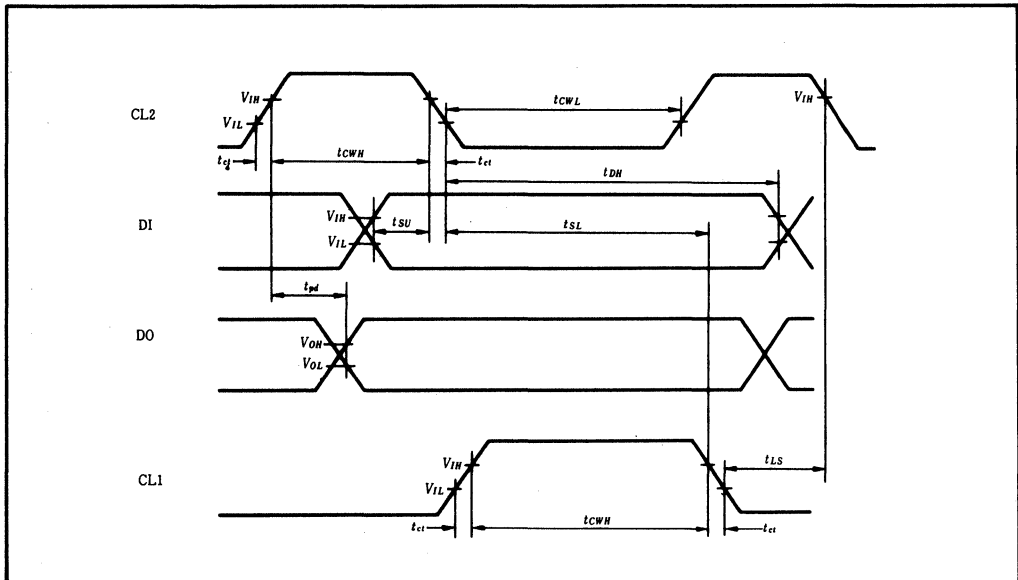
CL2
$V_{IH}$
$V_{IL}$
$t_{ct}$
$t_{CWH}$
$t_{ct}$
$t_{CWL}$
$V_{IH}$
$t_{DH}$
DI
$V_{IH}$
$V_{IL}$
$t_{SU}$
$t_{SL}$
$t_{pd}$
DO
$V_{OH}$
$V_{OL}$
CL1
$V_{IH}$
$V_{IL}$
$t_{LS}$
$t_{ct}$
$t_{CWH}$
$t_{ct}$